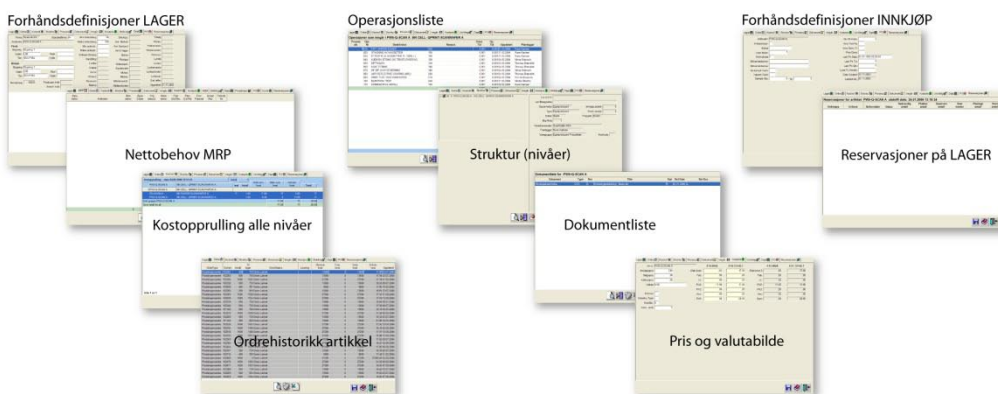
Forhåndsdefinisjoner LAGER

Nettobehov MRP

Kostopprulling alle nivåer

Ordrehistorikk artikkel

Operasjonsliste

Struktur (nivåer)

Dokumentliste

Pris og valutabilde

Forhåndsdefinisjoner INNKJØP

Reservasjoner på LAGER